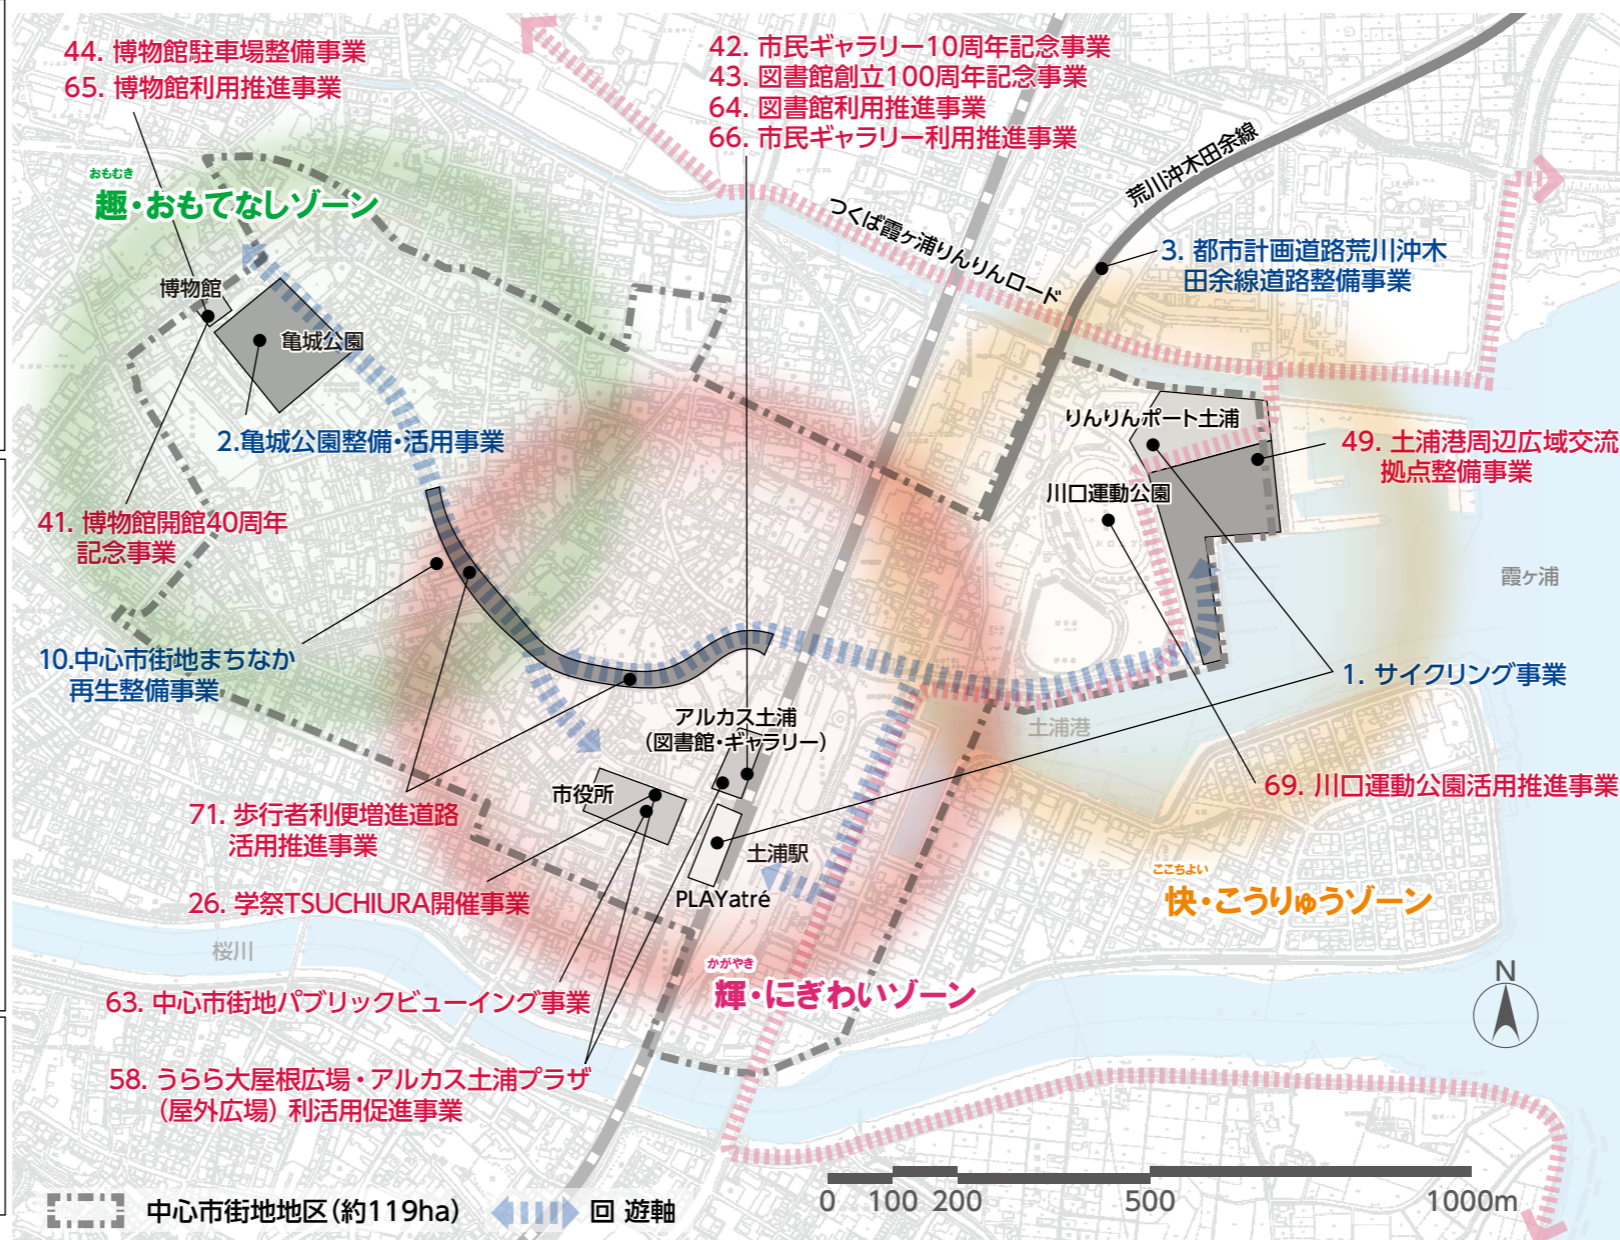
44. 博物館駐車場整備事業
65. 博物館利用推進事業

42. 市民ギャラリー10周年記念事業
43. 図書館創立100周年記念事業
64. 図書館利用推進事業
66. 市民ギャラリー利用推進事業

おもむき
趣・おもてなしゾーン

荒川沖木田余線

つくば霞ケ浦りんりんロード

3. 都市計画道路荒川沖木田余線道路整備事業

博物館

亀城公園

2.亀城公園整備・活用事業

りんりんポート土浦

49. 土浦港周辺広域交流拠点整備事業

川口運動公園

霞ヶ浦

41. 博物館開館40周年記念事業

10.中心市街地まちなか再生整備事業

1. サイクリング事業

土浦港

アルカス土浦
(図書館・ギャラリー)

市役所

69. 川口運動公園活用推進事業

71. 歩行者利便増進道路活用推進事業

土浦駅

26. 学祭TSUCHIURA開催事業

PLAYatré

ここちよい
快・こうりゅうゾーン

桜川

かがやき
輝・にぎわいゾーン

N

63. 中心市街地パブリックビューイング事業

58. うらら大屋根広場・アルカス土浦プラザ(屋外広場) 利活用促進事業

中心市街地地区(約119ha)

回 遊軸

0 100 200 500 1000m